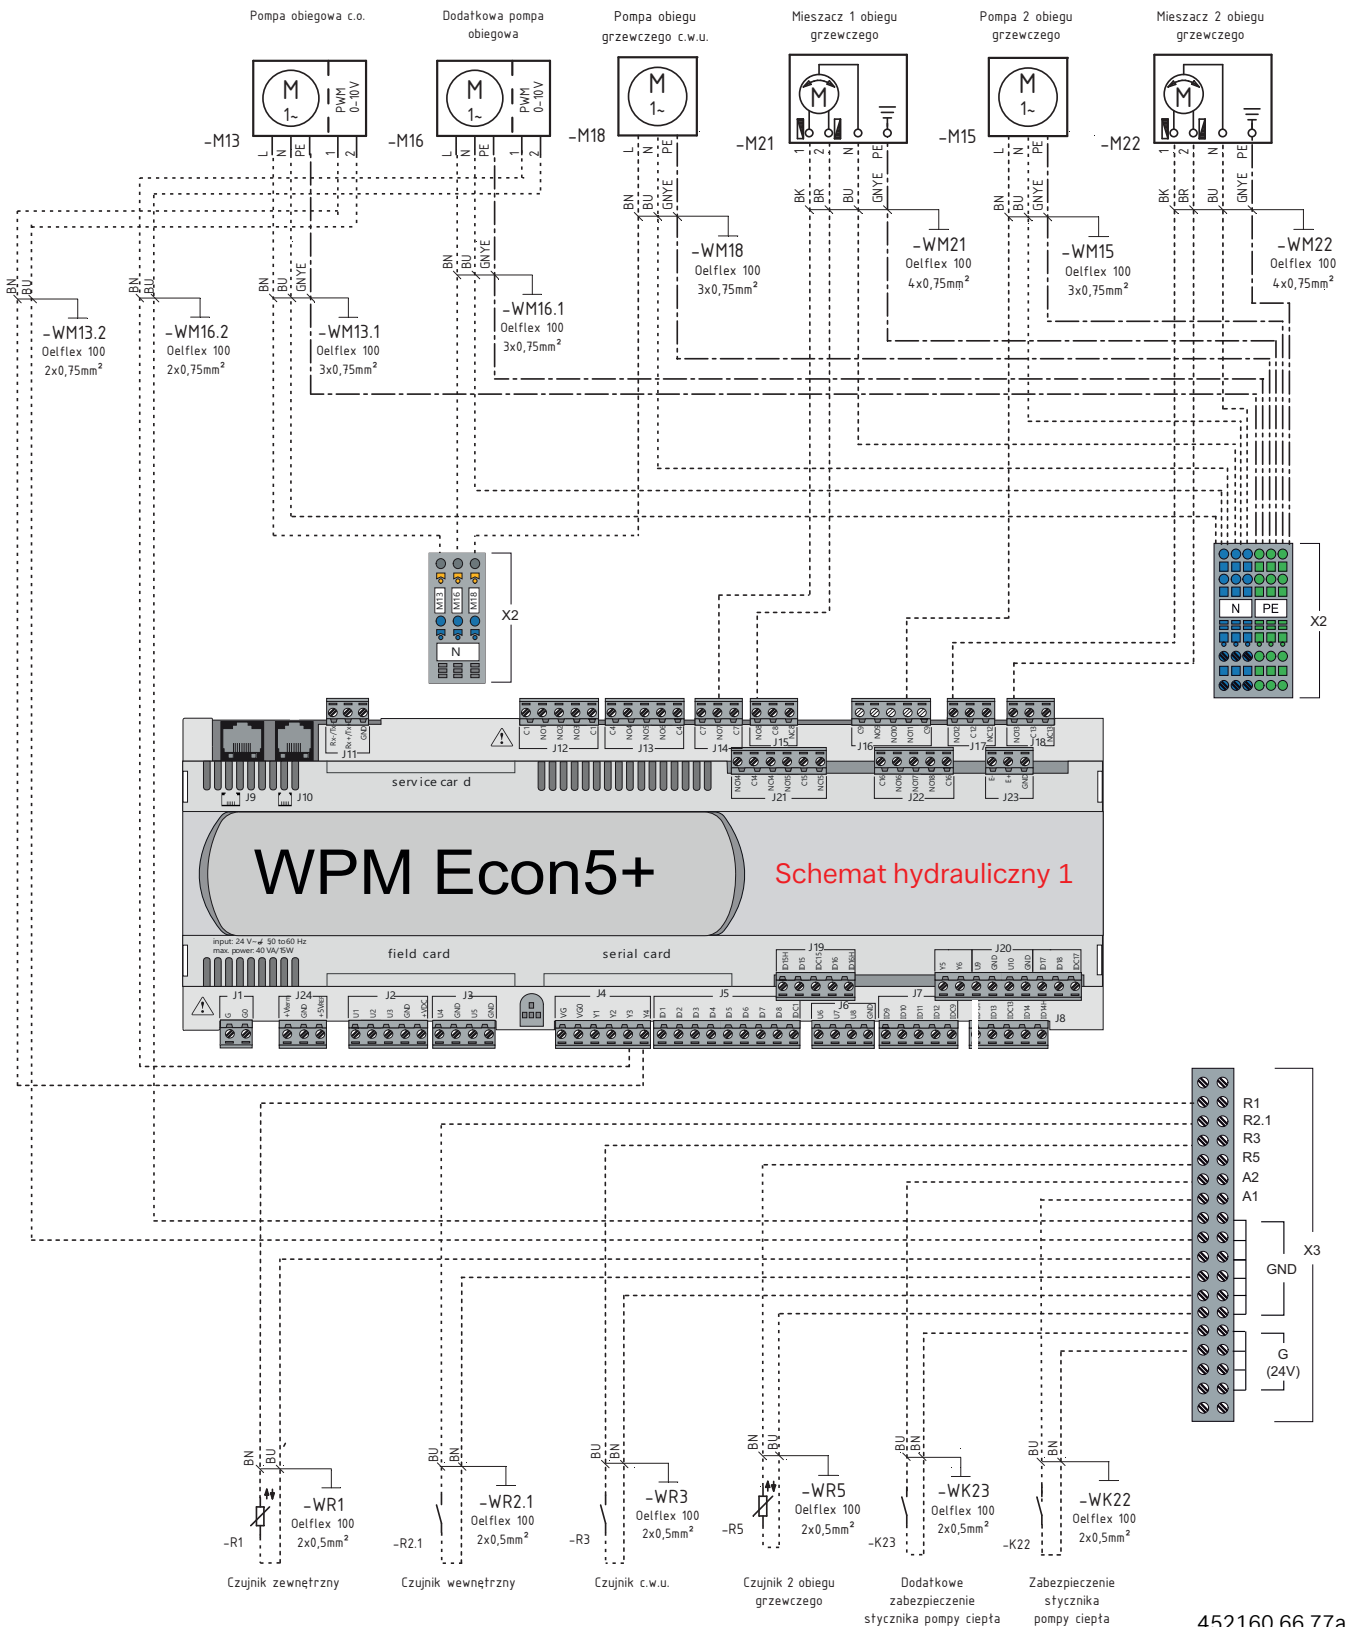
Pompa obiegowa c.o.

Dodatkowa pompa obiegowa

Pompa obiegu grzewczego c.w.u.

Mieszacz 1 obiegu grzewczego

Pompa 2 obiegu grzewczego

Mieszacz 2 obiegu grzewczego

M 1~ PWM 0-10 V
-M13 L N PE 1 2

M 1~ PWM 0-10 V
-M16 L N PE 1 2

M 1~
-M18 L N PE

M
-M21 1 2 N PE

M 1~
-M15 L N PE

M
-M22 1 2 N PE

BN BU GNYE
-WM18
Oelflex 100
3x0,75mm²

BK BR BU GNYE
-WM21
Oelflex 100
4x0,75mm²

BN BU GNYE
-WM15
Oelflex 100
3x0,75mm²

BK BR BU GNYE
-WM22
Oelflex 100
4x0,75mm²

BN BU GNYE
-WM16.1
Oelflex 100
3x0,75mm²

BN BU
-WM13.2
Oelflex 100
2x0,75mm²

BN BU
-WM16.2
Oelflex 100
2x0,75mm²

BN BU GNYE
-WM13.1
Oelflex 100
3x0,75mm²

M13 M16 M18
N
X2

N PE
X2

J11 J12 J13 J14 J15 J16 J17 J18
J9 J10
service card
J21 J22 J23

WPM Econ5+

Schemat hydrauliczny 1

input: 24 V~ 50 to 60 Hz
max. power: 40 VA/15W
field card
serial card
J19 J20
J1 J24 J2 J3 J4 J5 J6 J7 J8

R1
R2.1
R3
R5
A2
A1
GND
X3
G
(24V)

BN BU
-WR1
Oelflex 100
2x0,5mm²
-R1
Czujnik zewnętrzny

BU BN
-WR2.1
Oelflex 100
2x0,5mm²
-R2.1
Czujnik wewnętrzny

BU BN
-WR3
Oelflex 100
2x0,5mm²
-R3
Czujnik c.w.u.

BN BU
-WR5
Oelflex 100
2x0,5mm²
-R5
Czujnik 2 obiegu grzewczego

BU BN
-WK23
Oelflex 100
2x0,5mm²
-K23
Dodatkowe zabezpieczenie stycznika pompy ciepła

BU BN
-WK22
Oelflex 100
2x0,5mm²
-K22
Zabezpieczenie stycznika pompy ciepła

452160.66.77a